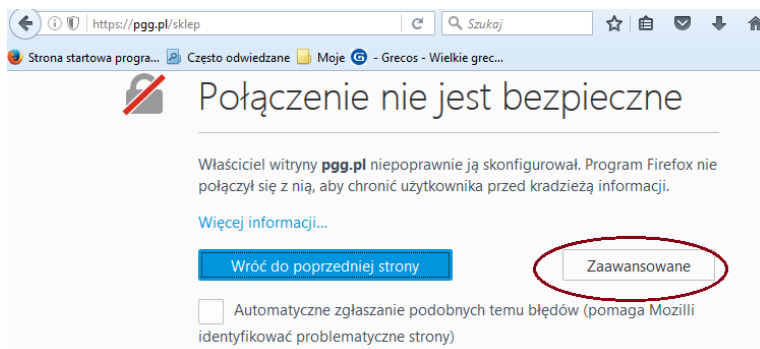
https://pgg.pl/sklep

Szukaj

Strona startowa progra... Często odwiedzane Moje - Grecos - Wielkie grec...

Połączenie nie jest bezpieczne

Właściciel witryny **pgg.pl** niepoprawnie ją skonfigurował. Program Firefox nie połączył się z nią, aby chronić użytkownika przed kradzieżą informacji.

Więcej informacji...

Wróć do poprzedniej strony

Zaawansowane

Automatyczne zgłaszanie podobnych temu błędów (pomaga Mozilli identyfikować problematyczne strony)